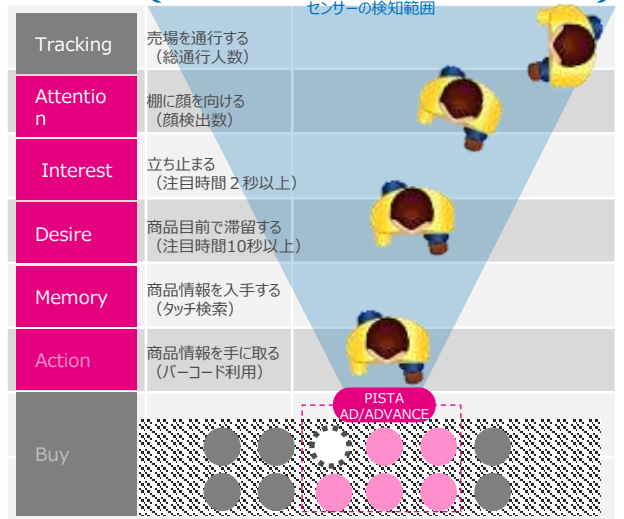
センサーの検知範囲

Tracking
売場を通行する
（総通行人数）

Attention
棚に顔を向ける
（顔検出数）

Interest
立ち止まる
（注目時間２秒以上）

Desire
商品目前で滞留する
（注目時間10秒以上）

Memory
商品情報を入手する
（タッチ検索）

Action
商品情報を手に取る
（バーコード利用）

Buy

PISTA
AD/ADVANCE